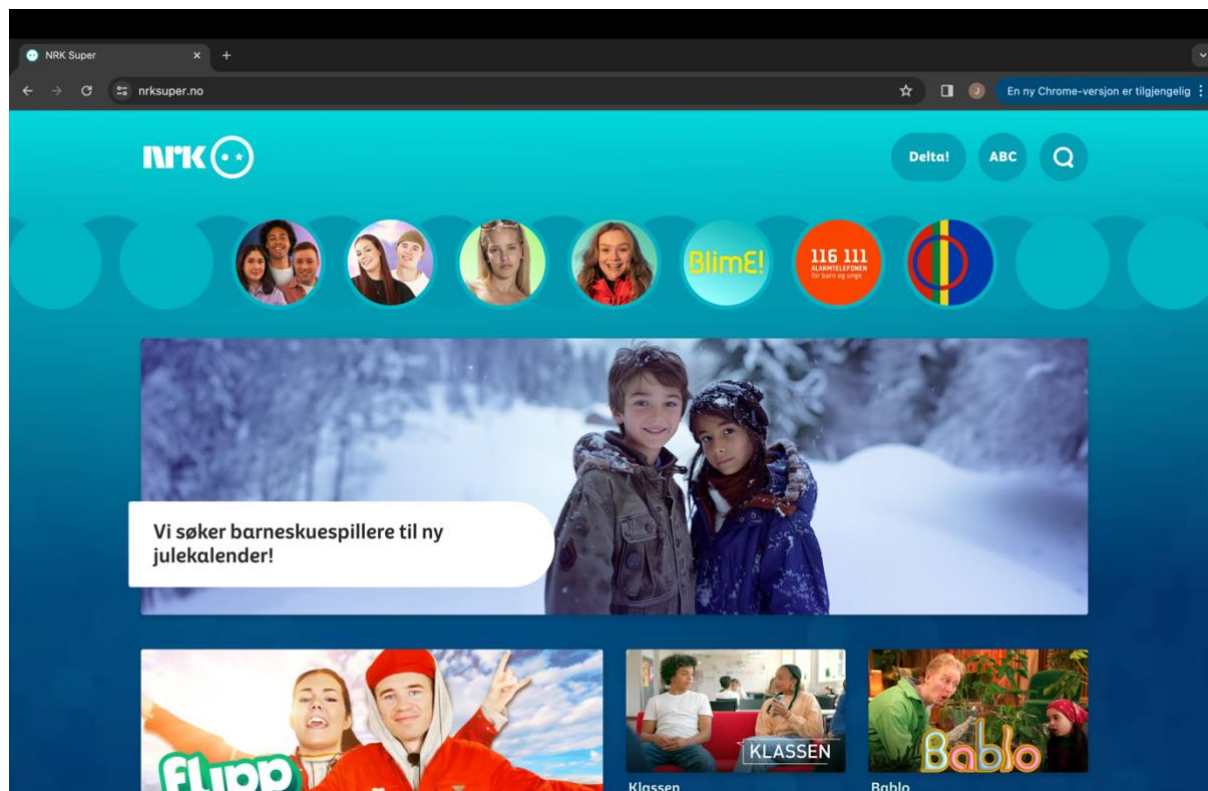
NRK Super

nrksuper.no

En ny Chrome-versjon er tilgjengelig

NRK

Delta!

ABC

BlimE!

116 111
ALARMTELEFONEN
for barn og unge

Vi søker barneskuespillere til ny julekalender!

Flipp

KLASSEN

Klassen

Bablo

Bablo